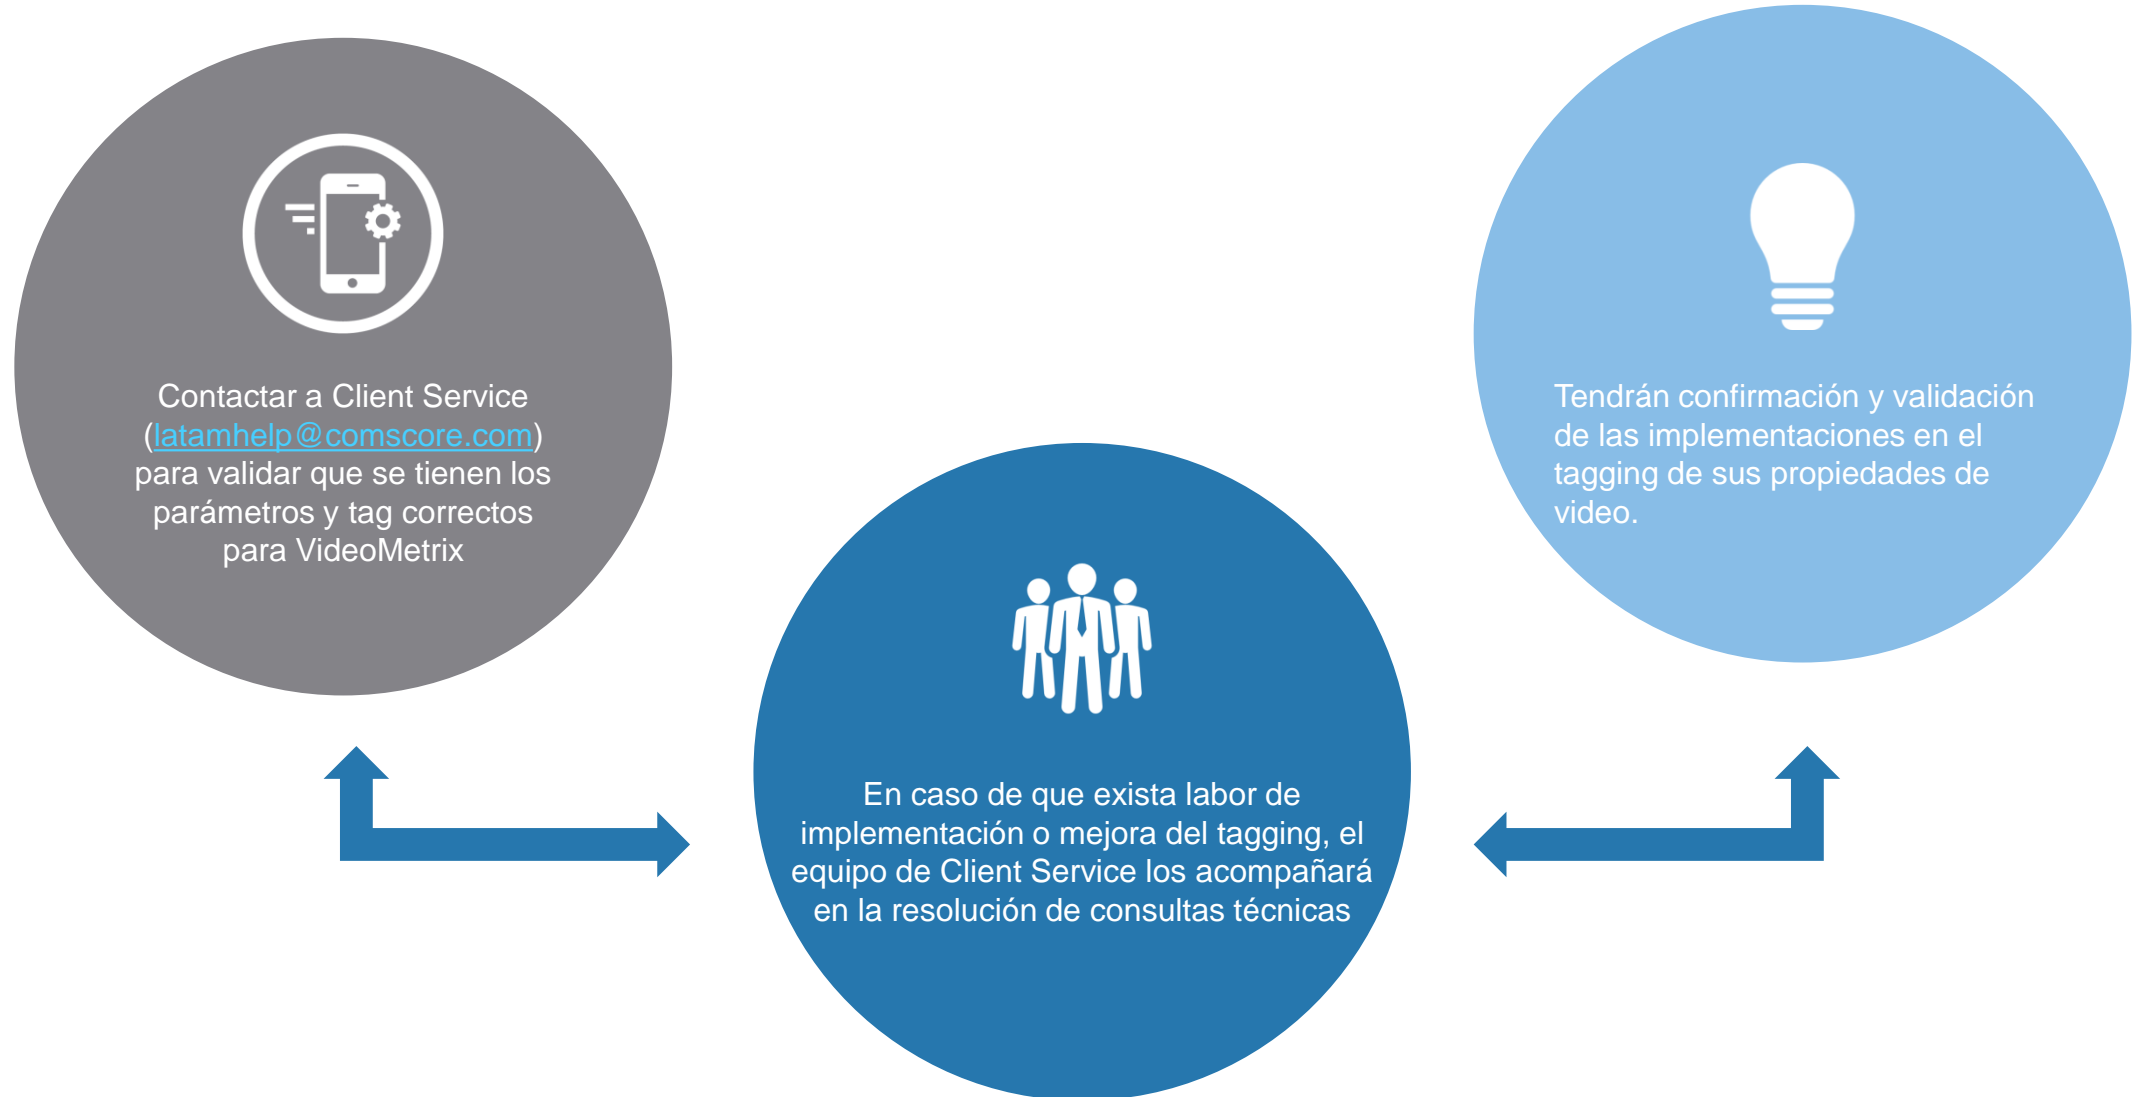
Contactar a Client Service (latamhelp@comscore.com) para validar que se tienen los parámetros y tag correctos para VideoMetrix

En caso de que exista labor de implementación o mejora del tagging, el equipo de Client Service los acompañará en la resolución de consultas técnicas

Tendrán confirmación y validación de las implementaciones en el tagging de sus propiedades de video.